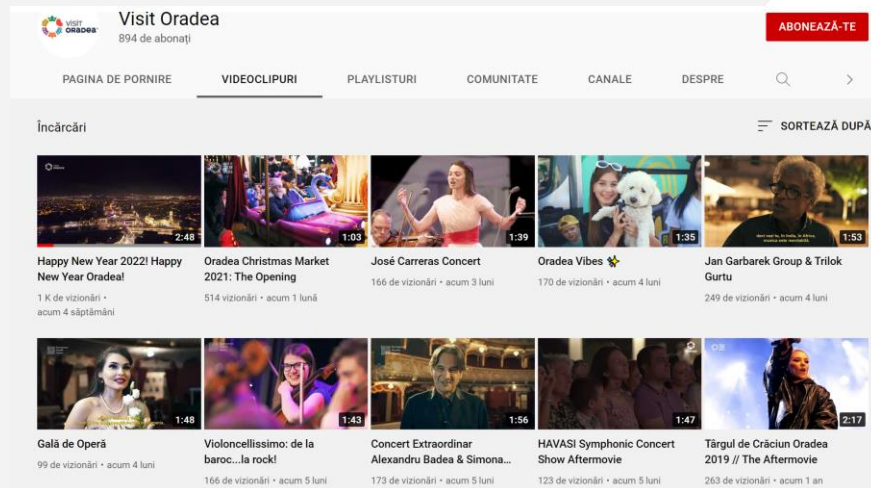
VISIT ORADEA

Visit Oradea
894 de abonați

ABONEAZĂ-TE

PAGINA DE PORNIRE VIDEOCLIPURI PLAYLISTURI COMUNITATE CANALE DESPRE

Încărcări

SORTEAZĂ DUPĂ

2:48
Happy New Year 2022! Happy New Year Oradea!
1 K de vizionări • acum 4 săptămâni

1:03
Oradea Christmas Market 2021: The Opening
514 vizionări • acum 1 lună

1:39
José Carreras Concert
166 de vizionări • acum 3 luni

1:35
Oradea Vibes ✨
170 de vizionări • acum 4 luni

1:53
Jan Garbarek Group & Trilok Gurtu
249 de vizionări • acum 4 luni

1:48
Gală de Operă
99 de vizionări • acum 4 luni

1:43
Violoncellissimo: de la baroc...la rock!
166 de vizionări • acum 5 luni

1:56
Concert Extraordinar Alexandru Badea & Simona...
173 de vizionări • acum 5 luni

1:47
HAVASI Symphonic Concert Show Aftermovie
123 de vizionări • acum 5 luni

2:17
Târgul de Crăciun Oradea 2019 // The Aftermovie
263 de vizionări • acum 1 an